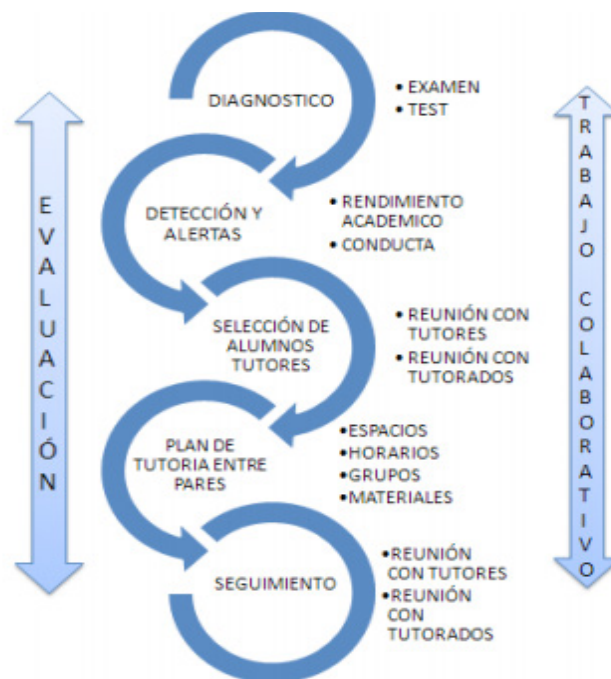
EVALUACIÓN

DIAGNOSTICO
• EXAMEN
• TEST

DETECCIÓN Y ALERTAS
• RENDIMIENTO ACADEMICO
• CONDUCTA

SELECCIÓN DE ALUMNOS TUTORES
• REUNIÓN CON TUTORES
• REUNIÓN CON TUTORADOS

PLAN DE TUTORIA ENTRE PARES
•ESPACIOS
•HORARIOS
•GRUPOS
•MATERIALES

SEGUIMIENTO
•REUNIÓN CON TUTORES
•REUNIÓN CON TUTORADOS

TRABAJO COLABORATIVO